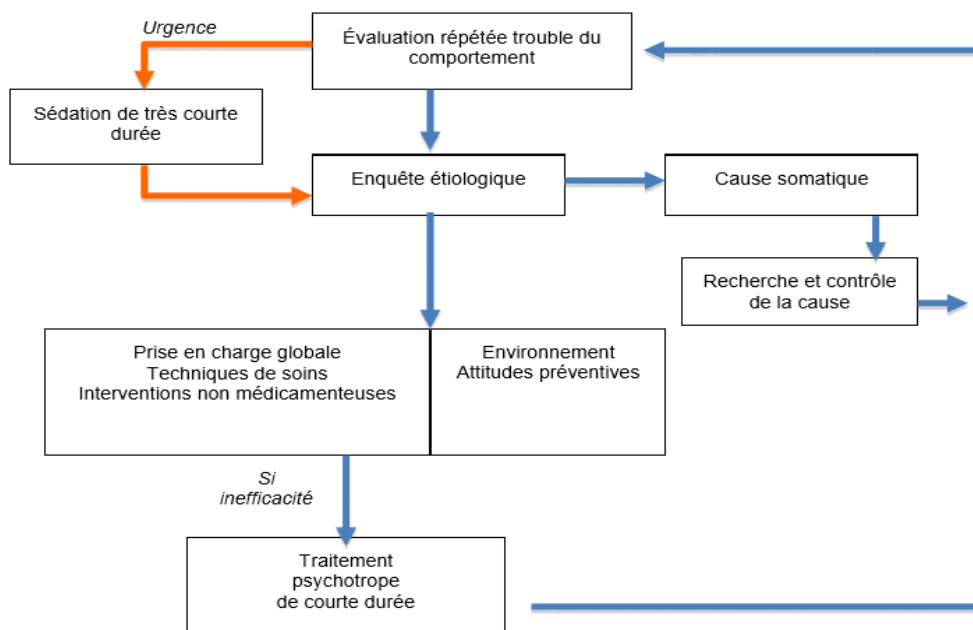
Urgence

Évaluation répétée trouble du comportement

Sédation de très courte durée

Enquête étiologique

Cause somatique

Recherche et contrôle de la cause

Prise en charge globale
Techniques de soins
Interventions non médicamenteuses

Environnement
Attitudes préventives

Si inefficacité

Traitement psychotrope de courte durée